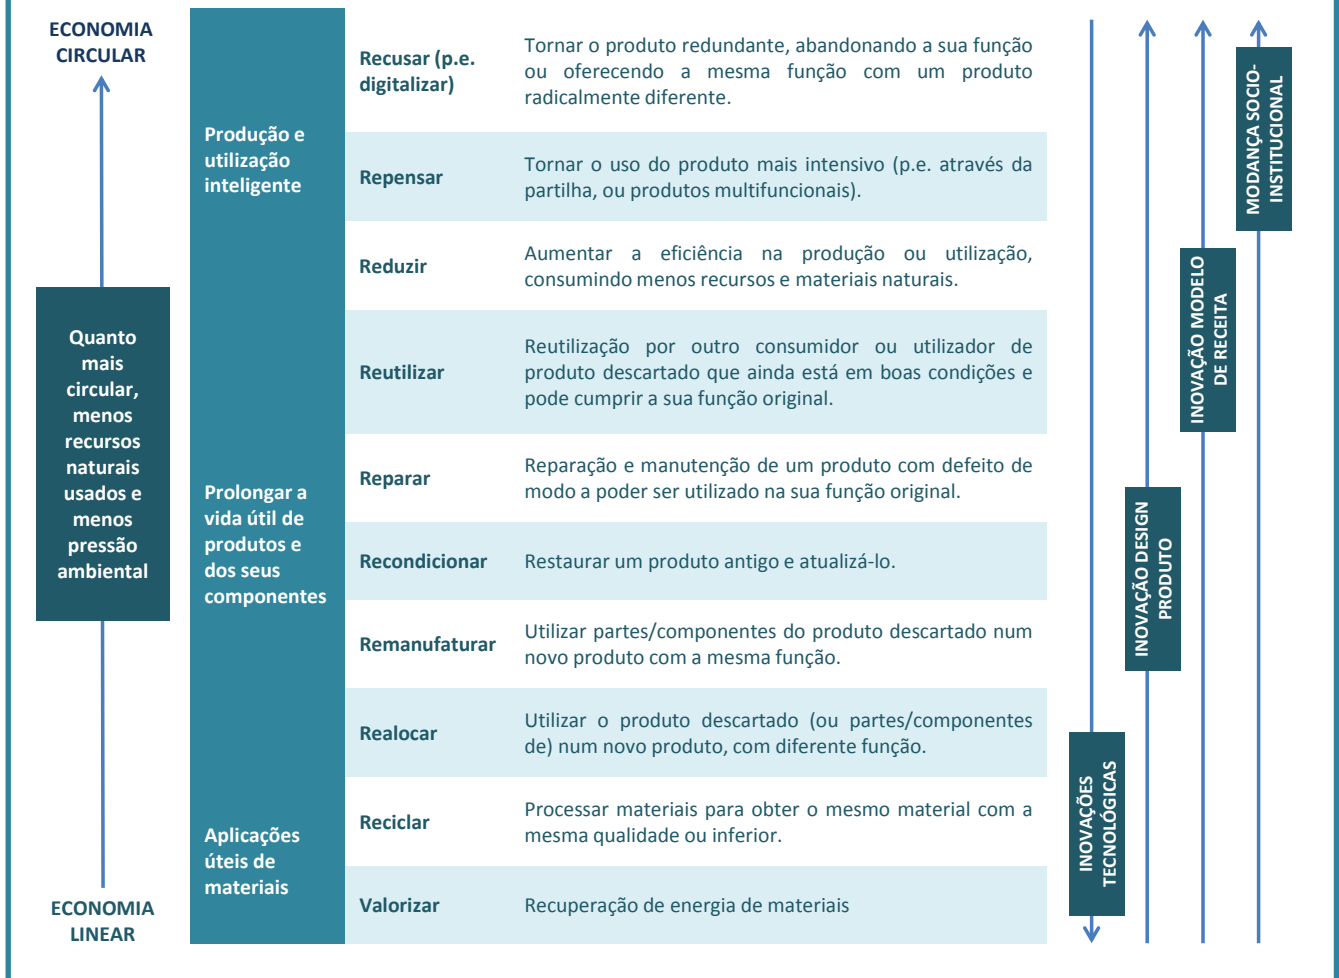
ECONOMIA CIRCULAR

Quanto mais circular, menos recursos naturais usados e menos pressão ambiental

ECONOMIA LINEAR

| | | |
|---|---|---|
| Produção e utilização inteligente | Recusar (p.e. digitalizar) | Tornar o produto redundante, abandonando a sua função ou oferecendo a mesma função com um produto radicalmente diferente. |
| | Repensar | Tornar o uso do produto mais intensivo (p.e. através da partilha, ou produtos multifuncionais). |
| | Reduzir | Aumentar a eficiência na produção ou utilização, consumindo menos recursos e materiais naturais. |
| Prolongar a vida útil de produtos e dos seus componentes | Reutilizar | Reutilização por outro consumidor ou utilizador de produto descartado que ainda está em boas condições e pode cumprir a sua função original. |
| | Reparar | Reparação e manutenção de um produto com defeito de modo a poder ser utilizado na sua função original. |
| | Recondicionar | Restaurar um produto antigo e atualizá-lo. |
| | Remanufaturar | Utilizar partes/componentes do produto descartado num novo produto com a mesma função. |
| | Realocar | Utilizar o produto descartado (ou partes/componentes de) num novo produto, com diferente função. |
| Aplicações úteis de materiais | Reciclar | Processar materiais para obter o mesmo material com a mesma qualidade ou inferior. |
| | Valorizar | Recuperação de energia de materiais |

INOVAÇÕES TECNOLÓGICAS

INOVAÇÃO DESIGN PRODUTO

INOVAÇÃO MODELO DE RECEITA

MODANÇA SOCIO-INSTITUCIONAL